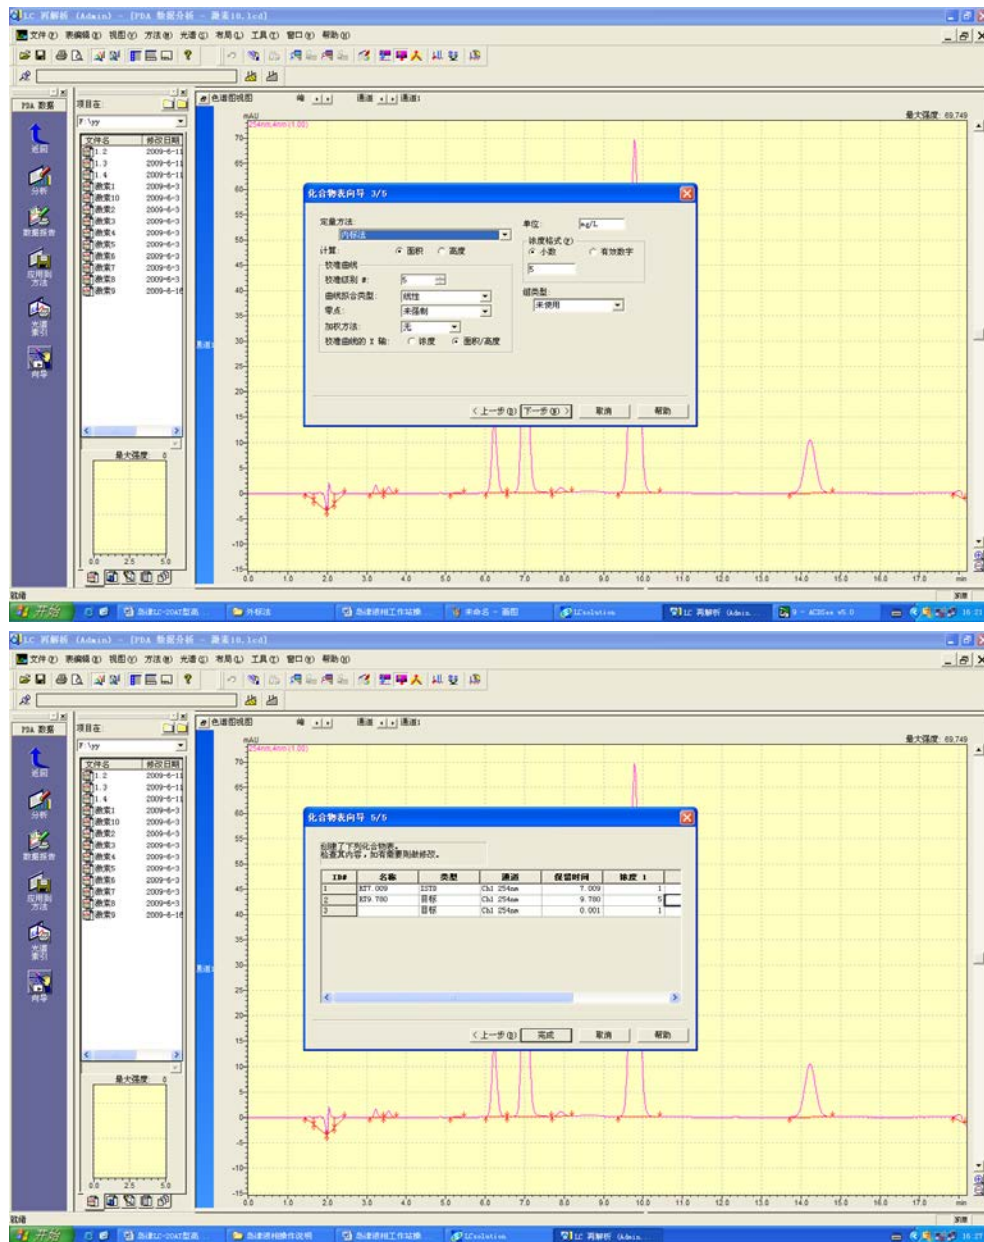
LC 再解析 (Admin) - [PDA 数据分析 - 激素10.lcd]

文件(F) 编辑(E) 视图(V) 方法(M) 光谱(S) 布局(L) 工具(T) 窗口(W) 帮助(H)

PDA 数据

近回

分析

数据报告

应用到方法

光谱索引

向导

项目在:

F:\yy

| 文件名 | 修改日期 |
|---|---|
| 1.2 | 2009-6-11 |
| 1.3 | 2009-6-11 |
| 1.4 | 2009-6-11 |
| 激素1 | 2009-6-3 |
| 激素10 | 2009-6-3 |
| 激素2 | 2009-6-3 |
| 激素3 | 2009-6-3 |
| 激素4 | 2009-6-3 |
| 激素5 | 2009-6-3 |
| 激素6 | 2009-6-3 |
| 激素7 | 2009-6-3 |
| 激素8 | 2009-6-3 |
| 激素9 | 2009-6-16 |

最大强度: 0

0.0 2.5 5.0

色谱图视图

峰

通道 通道1

mAU

254nm,4nm (1.00)

最大强度: 69,749

75 70 65 60 55 50 45 40 35 30 25 20 15 10 5 0 -5 -10 -15

0.0 1.0 2.0 3.0 4.0 5.0 6.0 7.0 8.0 9.0 10.0 11.0 12.0 13.0 14.0 15.0 16.0 17.0 min

化合物表向导 3/5

定量方法:
内标法

单位: ug/L

计算: ● 面积 ○ 高度

浓度格式(F)
● 小数 ○ 有效数字
5

校准曲线

校准级别 #: 5

曲线拟合类型: 线性

零点: 未强制

加权方法: 无

校准曲线的 X 轴: ○ 浓度 ● 面积/高度

组类型:
未使用

< 上一步(B) 下一步(N) > 取消 帮助

就绪

开始 岛津LC-20AT型高... 外标法 岛津谱相工作站操... 未命名 - 画图 LCsolution LC 再解析 (Admin... 9 - ACDSee v5.0 16:21

LC 再解析 (Admin) - [PDA 数据分析 - 激素10.lcd]

文件(F) 编辑(E) 视图(V) 方法(M) 光谱(S) 布局(L) 工具(T) 窗口(W) 帮助(H)

PDA 数据

近回

分析

数据报告

应用到方法

光谱索引

向导

项目在:

F:\yy

| 文件名 | 修改日期 |
|---|---|
| 1.2 | 2009-6-11 |
| 1.3 | 2009-6-11 |
| 1.4 | 2009-6-11 |
| 激素1 | 2009-6-3 |
| 激素10 | 2009-6-3 |
| 激素2 | 2009-6-3 |
| 激素3 | 2009-6-3 |
| 激素4 | 2009-6-3 |
| 激素5 | 2009-6-3 |
| 激素6 | 2009-6-3 |
| 激素7 | 2009-6-3 |
| 激素8 | 2009-6-3 |
| 激素9 | 2009-6-16 |

最大强度: 0

0.0 2.5 5.0

色谱图视图

峰

通道 通道1

mAU

254nm,4nm (1.00)

最大强度: 69,749

化合物表向导 5/5

创建了下列化合物表。
检查其内容,如有需要则缺修改。

| ID# | 名称 | 类型 | 通道 | 保留时间 | 浓度 1 |
|---|---|---|---|---|---|
| 1 | RT7.009 | ISTD | Ch1 254nm | 7.009 | 1 |
| 2 | RT9.780 | 目标 | Ch1 254nm | 9.780 | 5 |
| 3 | | 目标 | Ch1 254nm | 0.001 | 1 |

< 上一步(B) 完成 取消 帮助

75 70 65 60 55 50 45 40 35 30 25 20 15 10 5 0 -5 -10 -15

0.0 1.0 2.0 3.0 4.0 5.0 6.0 7.0 8.0 9.0 10.0 11.0 12.0 13.0 14.0 15.0 16.0 17.0 min

就绪

开始 岛津LC-20AT型高... 岛津谱相操作说明 岛津谱相工作站操... LCsolution LC 再解析 (Admin... 16:21